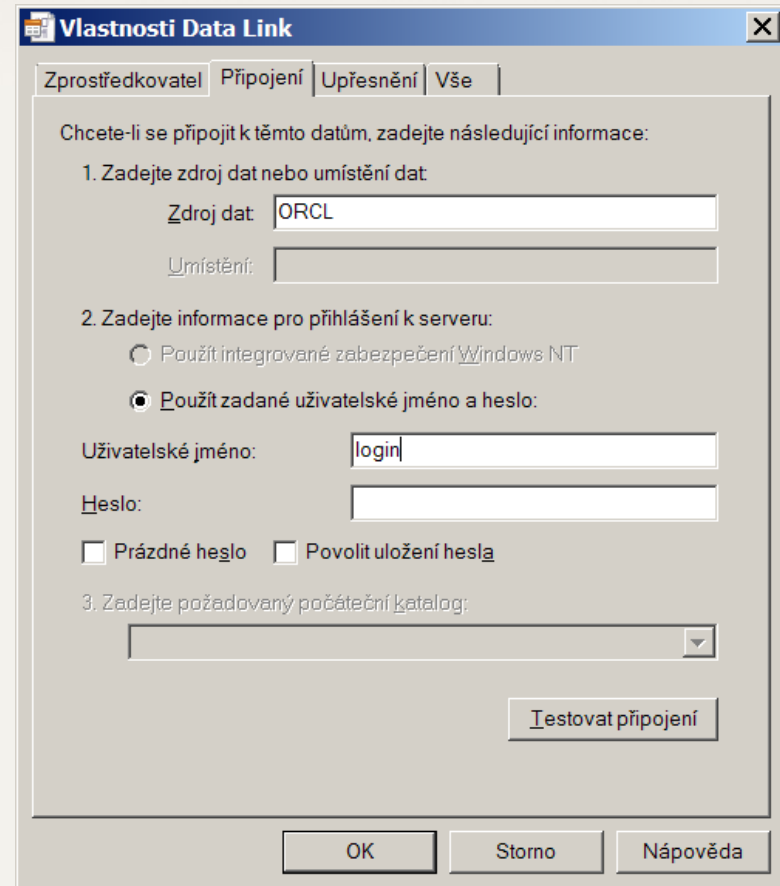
Vlastnosti Data Link

X

Zprostředkovatel | Připojení | Upřesnění | Vše

Chcete-li se připojit k těmto datům, zadejte následující informace:

1. Zadejte zdroj dat nebo umístění dat:

Zdroj dat: ORCL

Umístění:

2. Zadejte informace pro přihlášení k serveru:

Použít integrované zabezpečení Windows NT

Použít zadané uživatelské jméno a heslo:

Uživatelské jméno: login

Heslo:

Prázdné heslo

Povolit uložení hesla

3. Zadejte požadovaný počáteční katalog:

Testovat připojení

OK

Storno

Nápověda